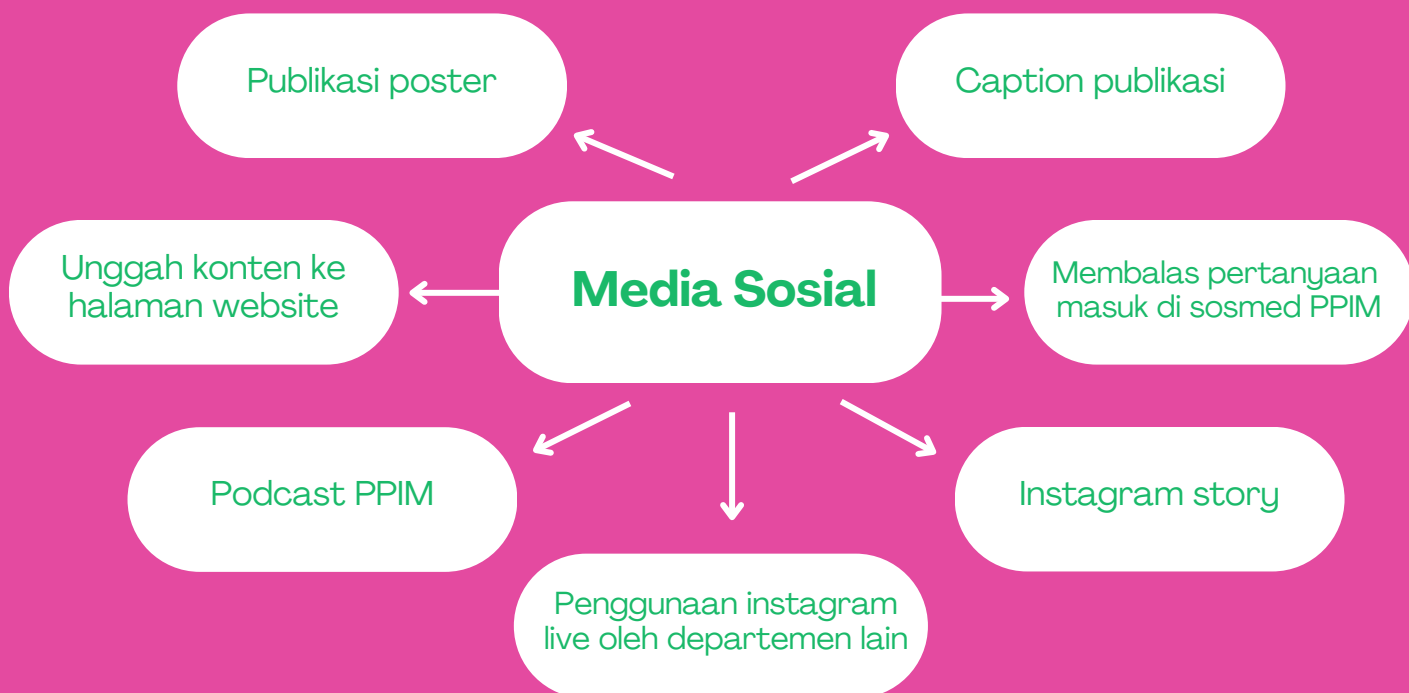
Publikasi poster

Caption publikasi

Unggah konten ke halaman website

Media Sosial

Membalas pertanyaan masuk di sosmed PPIM

Podcast PPIM

Instagram story

Penggunaan instagram live oleh departemen lain